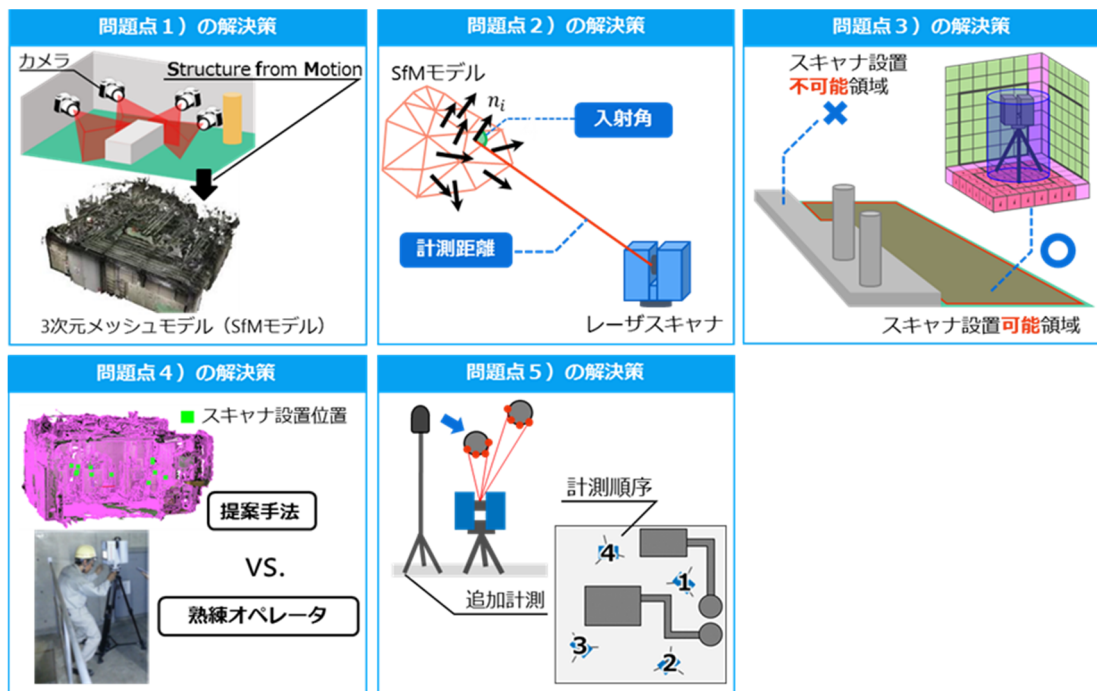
問題点１）の解決策

カメラ

Structure from Motion

3次元メッシュモデル（SfMモデル）

問題点２）の解決策

SfMモデル

$n_i$

入射角

計測距離

レーザスキャナ

問題点３）の解決策

スキャナ設置不可能領域

スキャナ設置可能領域

問題点４）の解決策

スキャナ設置位置

提案手法

VS.

熟練オペレータ

問題点５）の解決策

計測順序

4

1

3

2

追加計測